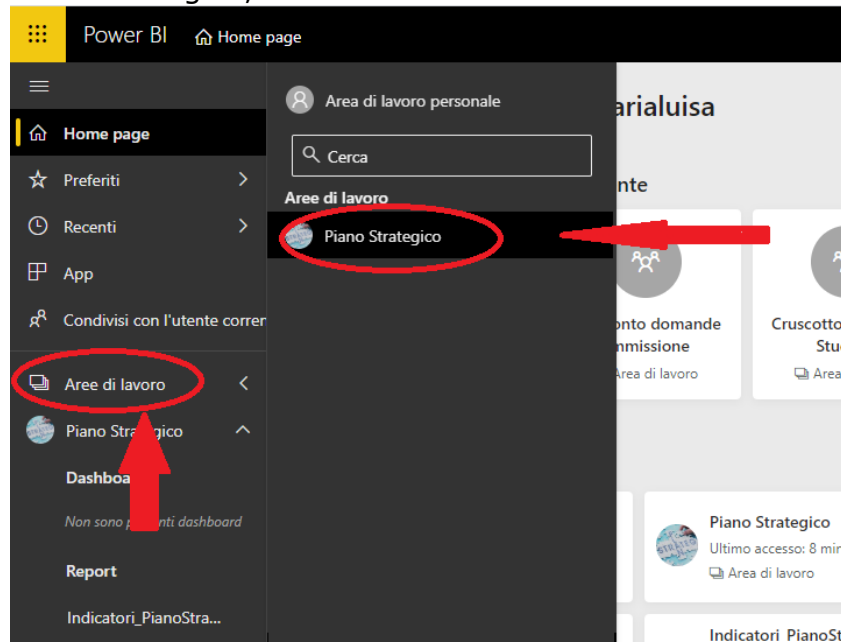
Power BI Home page

Home page
Preferiti
Recenti
App
Condivisi con l'utente corre
Aree di lavoro
Piano Strat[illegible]gico
Dashboa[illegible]
Non sono p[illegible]nti dashboard
Report
Indicatori_PianoStra...

Area di lavoro personale
Cerca
Aree di lavoro
Piano Strategico

arialuisa
nte
nto domande
mmissione
Area di lavoro
Cruscott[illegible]
Stu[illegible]
Area
Piano Strategico
Ultimo accesso: 8 mi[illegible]
Area di lavoro
Indicatori_PianoSt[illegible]